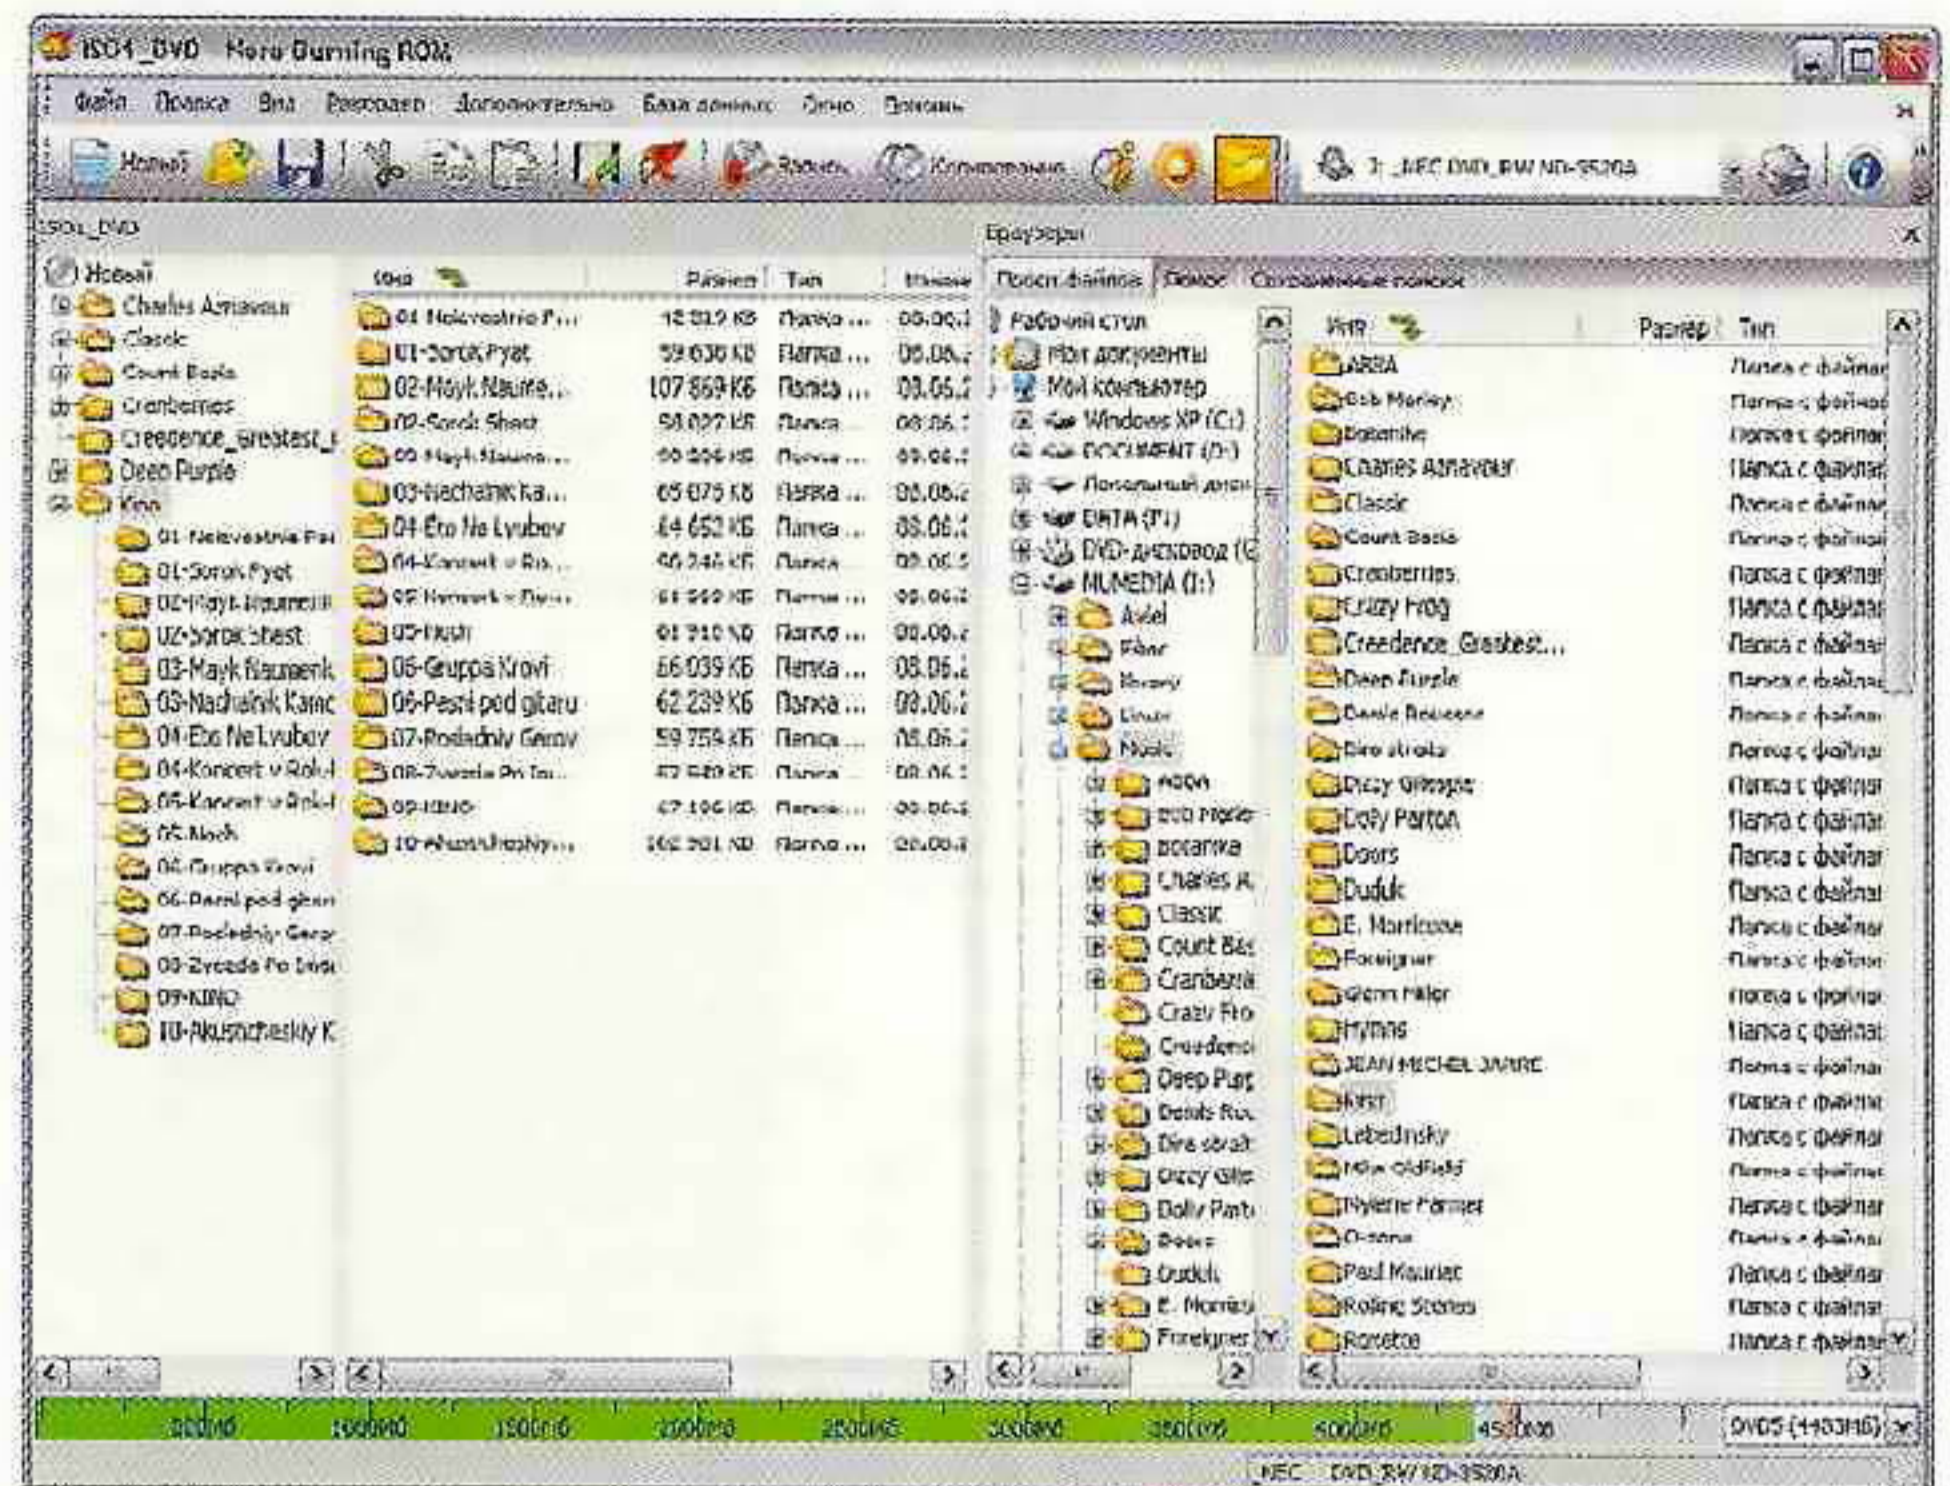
ISO1_DVD - Nero Burning ROM

Файл Правка Вид Рекордер Дополнительно База данных Окно Помощь

Новый Запись Копирование 1: NEC DVD_RW ND-3520A

ISO1_DVD

Новый
Charles Aznavour
Classic
Count Basie
Cranberries
Creedence_Greatest_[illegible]
Deep Purple
Kino
01-Neizvestnie Pa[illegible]
01-Sorok Pyat
02-Mayk Naumen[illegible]
02-Sorok Shest
03-Mayk Naumenk
03-Nachalnik Kamc
04-Eto Ne Lyubov
04-Koncert v Rok-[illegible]
05-Koncert v Rok-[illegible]
05-Noch
06-Gruppa Krovi
06-Pesni pod gitaru
07-Posledniy Geroy
08-Zvezda Po Imeni
09-KINO
10-Akusticheskiy K

| Имя | Размер | Тип | Изменен |
|---|---|---|---|
| 01-Neizvestnie P... | 42 812 KБ | Папка ... | 08.06.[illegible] |
| 01-Sorok Pyat | 59 636 KБ | Папка ... | 08.06.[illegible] |
| 02-Mayk Naume... | 107 869 KБ | Папка ... | 08.06.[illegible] |
| 02-Sorok Shest | 58 027 KБ | Папка ... | 08.06.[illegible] |
| 03-Mayk Naume... | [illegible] KБ | Папка ... | 08.06.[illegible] |
| 03-Nachalnik Ka... | 65 075 KБ | Папка ... | 08.06.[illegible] |
| 04-Eto Ne Lyubov | 64 652 KБ | Папка ... | 08.06.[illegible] |
| 04-Koncert v Ro... | 60 244 KБ | Папка ... | 08.06.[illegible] |
| 05-Koncert v Ro... | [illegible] KБ | Папка ... | 08.06.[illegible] |
| 05-Noch | 61 310 KБ | Папка ... | 08.06.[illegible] |
| 06-Gruppa Krovi | 66 039 KБ | Папка ... | 08.06.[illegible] |
| 06-Pesni pod gitaru | 62 239 KБ | Папка ... | 08.06.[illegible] |
| 07-Posledniy Geroy | 59 759 KБ | Папка ... | 08.06.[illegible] |
| 08-Zvezda Po Im... | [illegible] KБ | Папка ... | 08.06.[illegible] |
| 09-KINO | 47 106 KБ | Папка ... | 08.06.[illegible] |
| 10-Akusticheskiy... | 162 301 KБ | Папка ... | 08.06.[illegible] |

Браузеры
Поиск файлов | Поиск | Сохраненные поиски

Рабочий стол
Мои документы
Мой компьютер
Windows XP (C:)
DOCUMENT (D:)
Локальный диск
DATA (F:)
DVD-дисковод (G
MUMEDIA (I:)
Axiel
Film
Novoy
Linux
Music
ABBA
Bob Marley
Botanika
Charles A.
Classic
Count Bas
Cranberrie
Crazy Fro
Creedence
Deep Purp
Dennis Ro
Dire strait
Dizzy Gille
Dolly Parto
Doors
Duduk
E. Morrico
Forekgner

| Имя | Размер | Тип |
|---|---|---|
| ABBA | | Папка с файлами |
| Bob Marley | | Папка с файлами |
| Botanika | | Папка с файлами |
| Charles Aznavour | | Папка с файлами |
| Classic | | Папка с файлами |
| Count Basie | | Папка с файлами |
| Cranberries | | Папка с файлами |
| Crazy Frog | | Папка с файлами |
| Creedence_Greatest... | | Папка с файлами |
| Deep Purple | | Папка с файлами |
| Denis Roussos | | Папка с файлами |
| Dire straits | | Папка с файлами |
| Dizzy Gillespie | | Папка с файлами |
| Dolly Parton | | Папка с файлами |
| Doors | | Папка с файлами |
| Duduk | | Папка с файлами |
| E. Morricone | | Папка с файлами |
| Foreigner | | Папка с файлами |
| Glenn Miller | | Папка с файлами |
| Hymns | | Папка с файлами |
| JEAN MICHEL JARRE | | Папка с файлами |
| Kino | | Папка с файлами |
| Lebedinsky | | Папка с файлами |
| Mike Oldfield | | Папка с файлами |
| Mylene Farmer | | Папка с файлами |
| Ozone | | Папка с файлами |
| Paul Mauriat | | Папка с файлами |
| Rolling Stones | | Папка с файлами |
| Roxette | | Папка с файлами |

500MБ 1000MБ 1500MБ 2000MБ 2500MБ 3000MБ 3500MБ 4000MБ 4500MБ DVD5 (4483MБ)

NEC DVD_RW ND-3520A